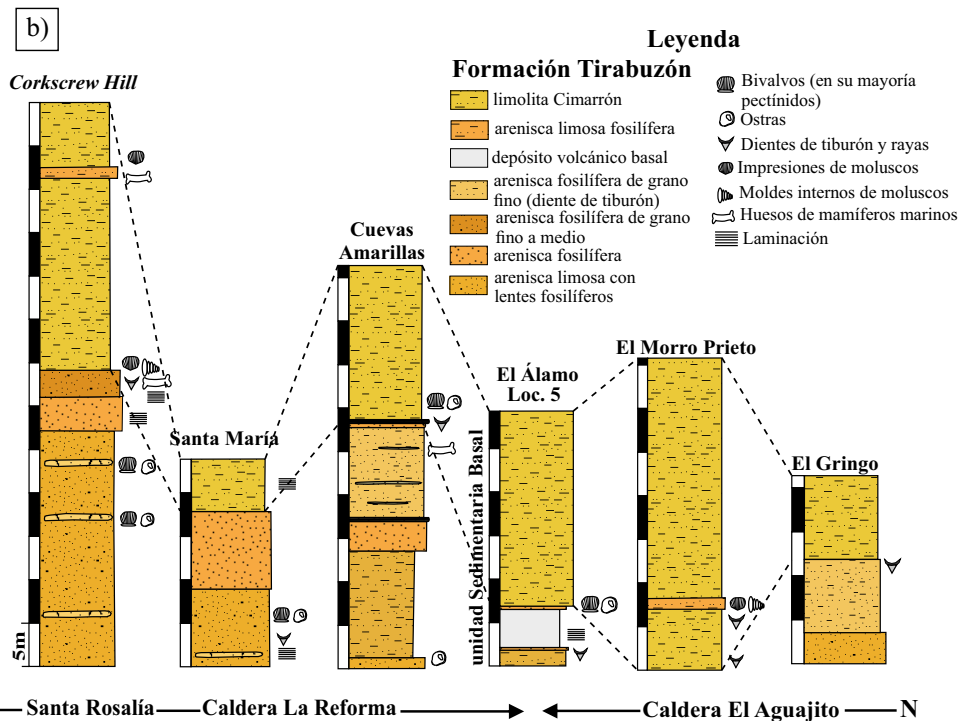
b)

Corkscrew Hill

Leyenda

Formación Tirabuzón

limolita Cimarrón

arenisca limosa fosilífera

depósito volcánico basal

arenisca fosilífera de grano fino (diente de tiburón)

arenisca fosilífera de grano fino a medio

arenisca fosilífera

arenisca limosa con lentes fosilíferos

Bivalvos (en su mayoría pectínidos)

Ostras

Dientes de tiburón y rayas

Impresiones de moluscos

Moldes internos de moluscos

Huesos de mamíferos marinos

Laminación

Cuevas Amarillas

Santa María

El Álamo Loc. 5

unidad Sedimentaria Basal

El Morro Prieto

El Gringo

5m

Santa Rosalía

Caldera La Reforma

Caldera El Aguajito

N